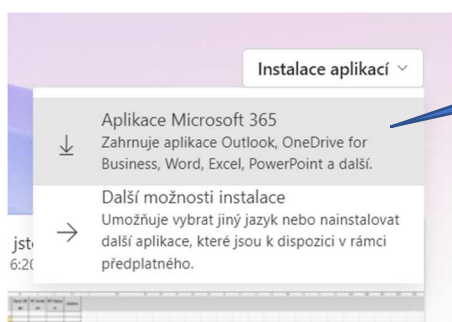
Instalace aplikací

Aplikace Microsoft 365
Zahrnuje aplikace Outlook, OneDrive for Business, Word, Excel, PowerPoint a další.

Další možnosti instalace
Umožňuje vybrat jiný jazyk nebo nainstalovat další aplikace, které jsou k dispozici v rámci předplatného.

jst
6:2